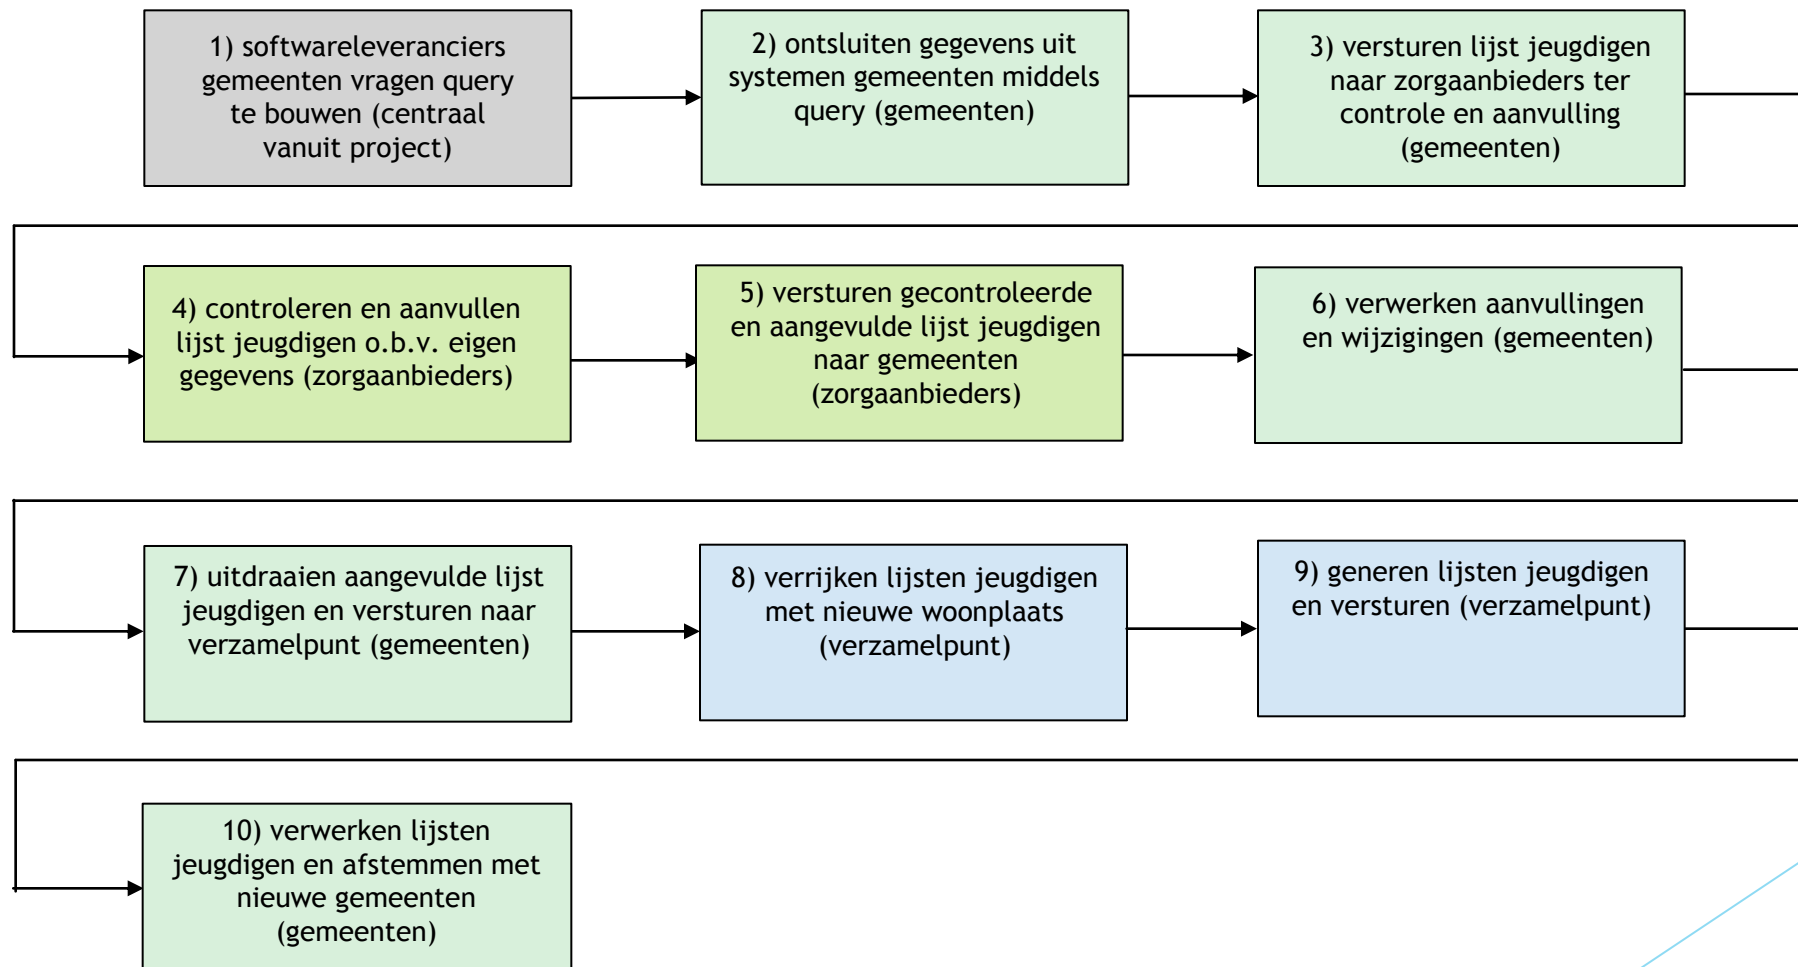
1) softwareleveranciers gemeenten vragen query te bouwen (centraal vanuit project)

2) ontsluiten gegevens uit systemen gemeenten middels query (gemeenten)

3) versturen lijst jeugdigen naar zorgaanbieders ter controle en aanvulling (gemeenten)

4) controleren en aanvullen lijst jeugdigen o.b.v. eigen gegevens (zorgaanbieders)

5) versturen gecontroleerde en aangevulde lijst jeugdigen naar gemeenten (zorgaanbieders)

6) verwerken aanvullingen en wijzigingen (gemeenten)

7) uitdraaien aangevulde lijst jeugdigen en versturen naar verzamelpunt (gemeenten)

8) verrijken lijsten jeugdigen met nieuwe woonplaats (verzamelpunt)

9) generen lijsten jeugdigen en versturen (verzamelpunt)

10) verwerken lijsten jeugdigen en afstemmen met nieuwe gemeenten (gemeenten)